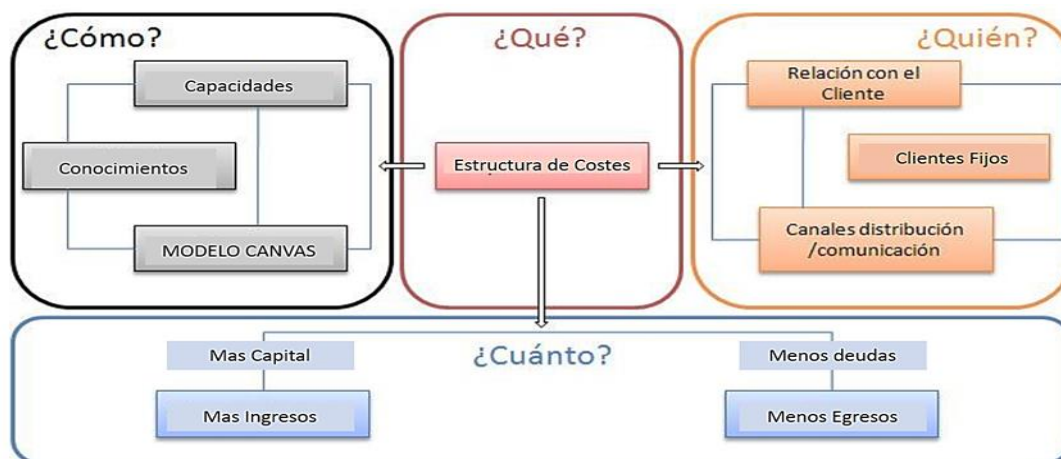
¿Cómo?

Capacidades

Conocimientos

MODELO CANVAS

¿Qué?

Estructura de Costes

¿Quién?

Relación con el Cliente

Clientes Fijos

Canales distribución /comunicación

¿Cuánto?

Mas Capital

Mas Ingresos

Menos deudas

Menos Egresos